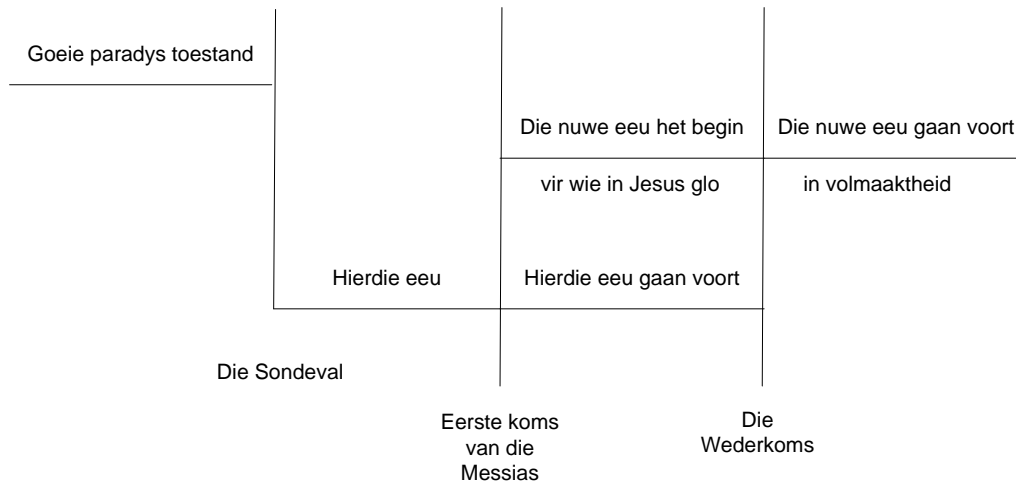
Goeie paradys toestand

Die nuwe eeu het begin

Die nuwe eeu gaan voort

vir wie in Jesus glo

in volmaaktheid

Hierdie eeu

Hierdie eeu gaan voort

Die Sondeval

Eerste koms van die Messias

Die Wederkoms